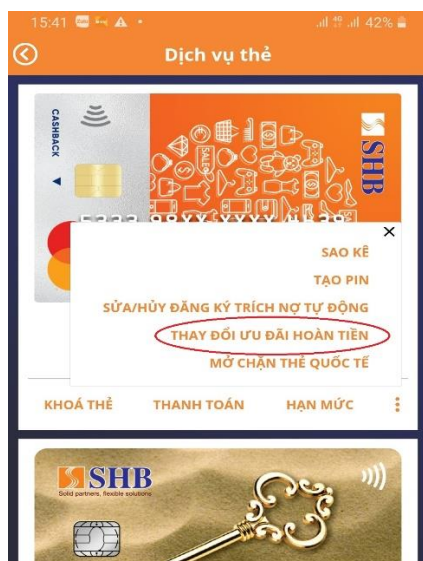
15:41 42%

Dịch vụ thẻ

CASHBACK

SHB

5333 98XX XXXX 4138

×

SAO KÊ

TẠO PIN

SỬA/HỦY ĐĂNG KÝ TRÍCH NỢ TỰ ĐỘNG

THAY ĐỔI ƯU ĐÃI HOÀN TIỀN

MỞ CHẶN THẺ QUỐC TẾ

KHOÁ THẺ THANH TOÁN HẠN MỨC

SHB
Solid partners, flexible solutions